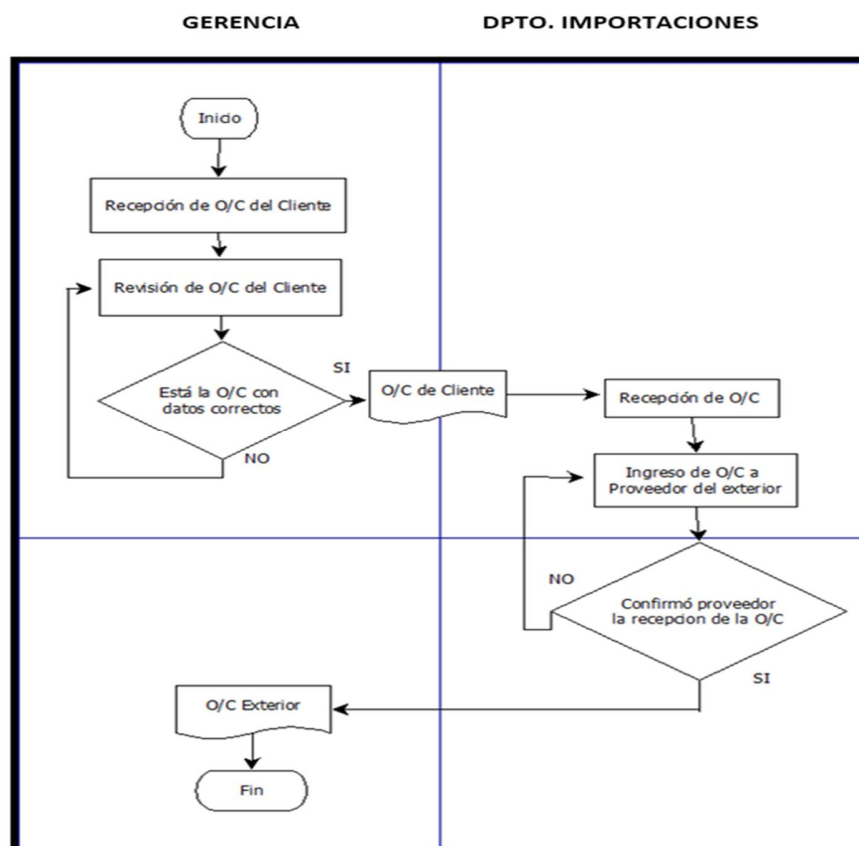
GERENCIA

DPTO. IMPORTACIONES

Inicio

Recepción de O/C del Cliente

Revisión de O/C del Cliente

Está la O/C con datos correctos

SI

NO

O/C de Cliente

Recepción de O/C

Ingreso de O/C a Proveedor del exterior

NO

Confirmó proveedor la recepcion de la O/C

SI

O/C Exterior

Fin